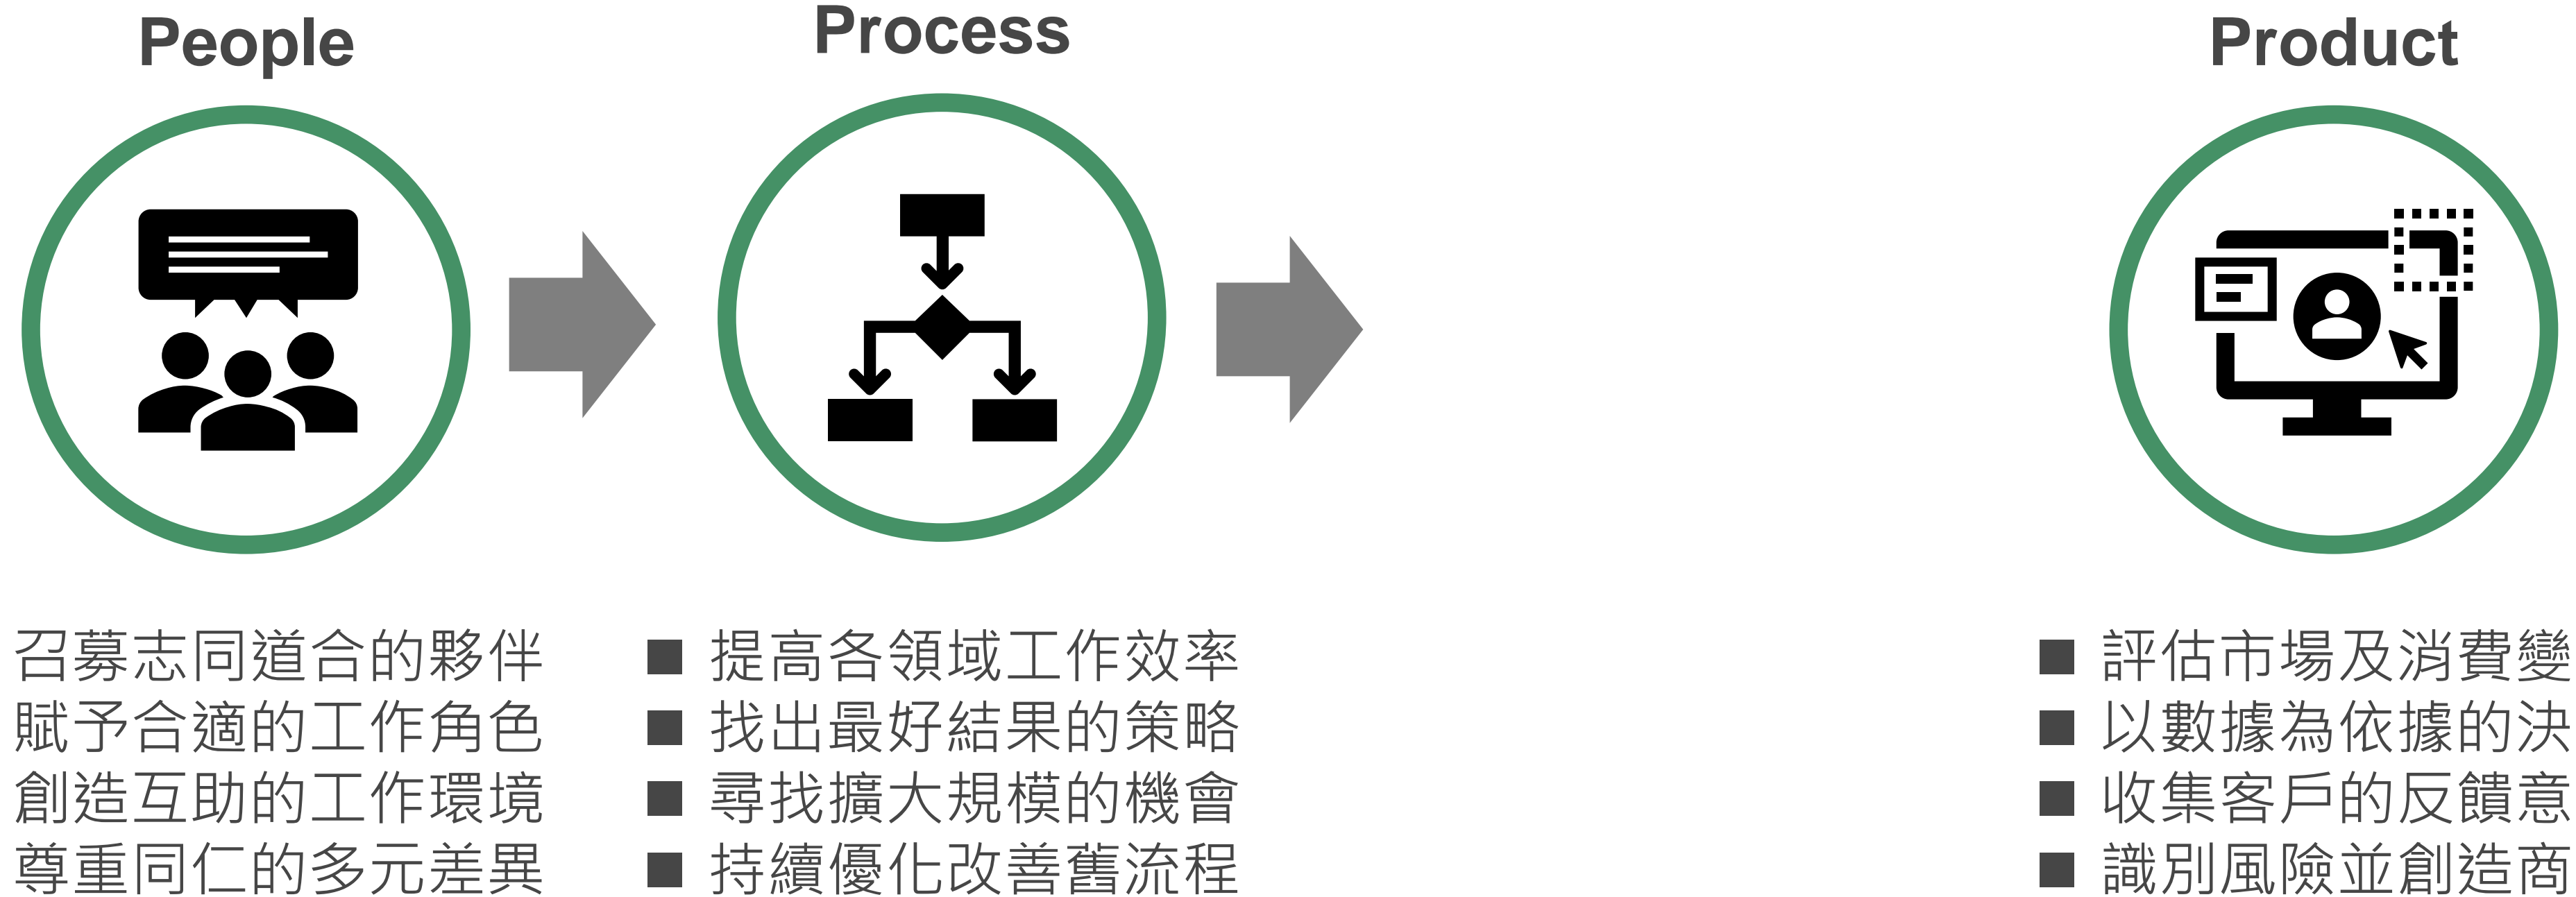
People

Process

Product

召募志同道合的夥伴
賦予合適的工作角色
創造互助的工作環境
尊重同仁的多元差異

■ 提高各領域工作效率
■ 找出最好結果的策略
■ 尋找擴大規模的機會
■ 持續優化改善舊流程

■ 評估市場及消費變
■ 以數據為依據的決
■ 收集客戶的反饋意
■ 識別風險並創造商